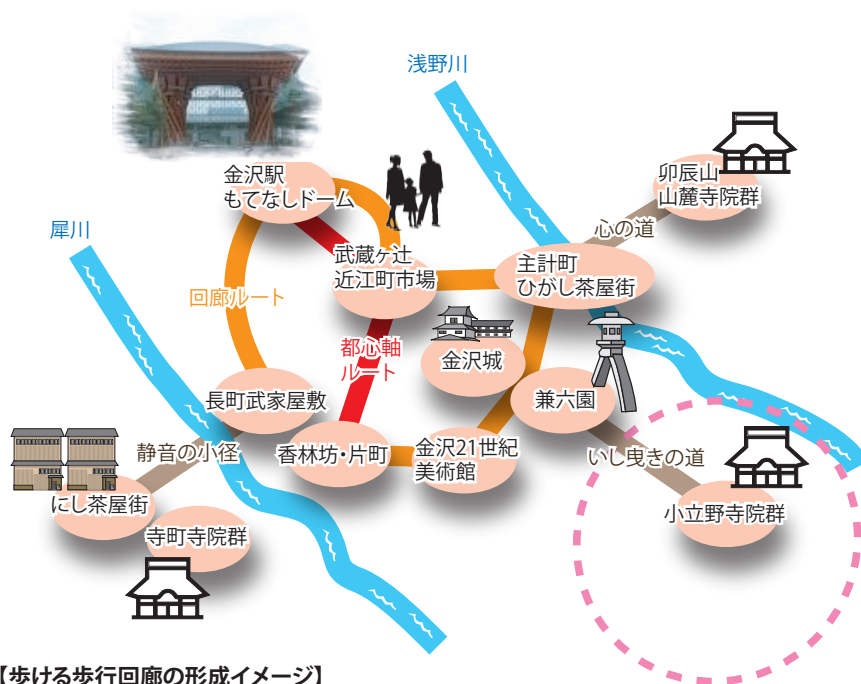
浅野川

金沢駅
もてなしドーム

卯辰山
山麓寺院群

犀川

心の道

武蔵ヶ辻
近江町市場

主計町
ひがし茶屋街

回廊ルート

都心軸
ルート

金沢城

長町武家屋敷

兼六園

静音の小径

香林坊・片町

金沢21世紀
美術館

いし曳きの道

にし茶屋街

小立野寺院群

寺町寺院群

【歩ける歩行回廊の形成イメージ】